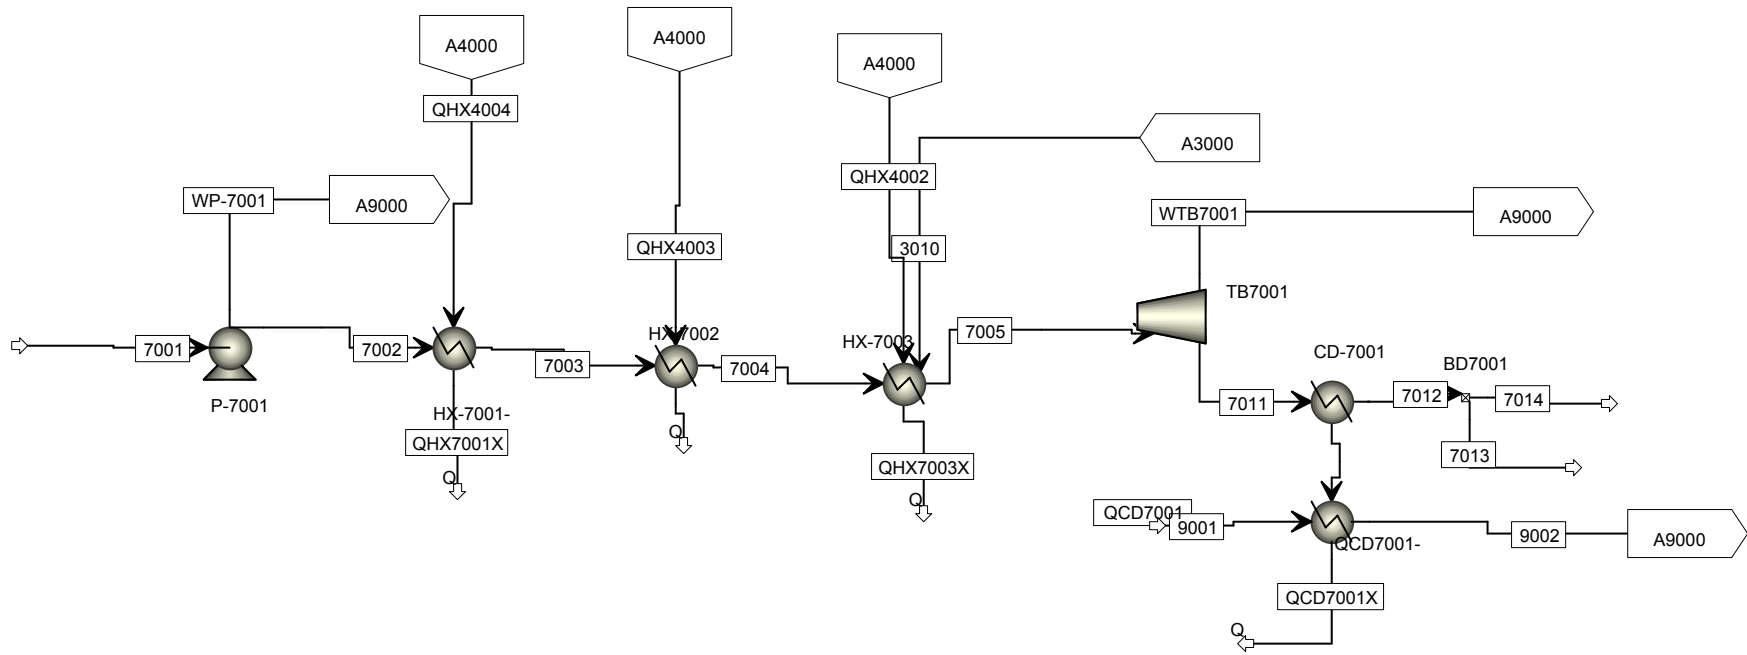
A4000

QHX4004

A4000

A4000

A3000

QHX4002

WP-7001

A9000

WTB7001

A9000

QHX4003

3010

TB7001

7001

7002

HX-7002

HX-7003

7005

P-7001

7003

7004

CD-7001

BD7001

HX-7001-

7011

7012

7014

QHX7001X

Q

Q

QHX7003X

7013

Q

Q

QCD7001

9001

9002

A9000

QCD7001-

QCD7001X

Q